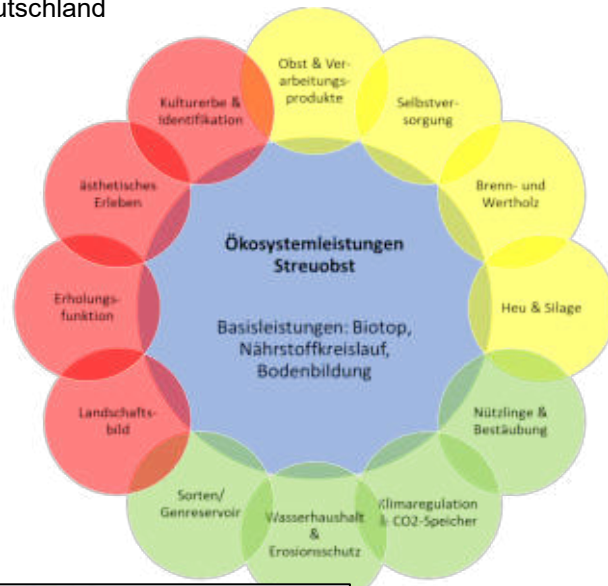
utschland

Obst & Verarbeitungsprodukte

Selbstversorgung

Brenn- und Wertholz

Heu & Silage

Nützlinge & Bestäubung

Klimaregulation & CO2-Speicher

Wasserhaushalt & Erosionsschutz

Sorten/ Genreservoir

Landschaftsbild

Erholungsfunktion

ästhetisches Erleben

Kulturerbe & Identifikation

Ökosystemleistungen Streuobst

Basisleistungen: Biotop, Nährstoffkreislauf, Bodenbildung